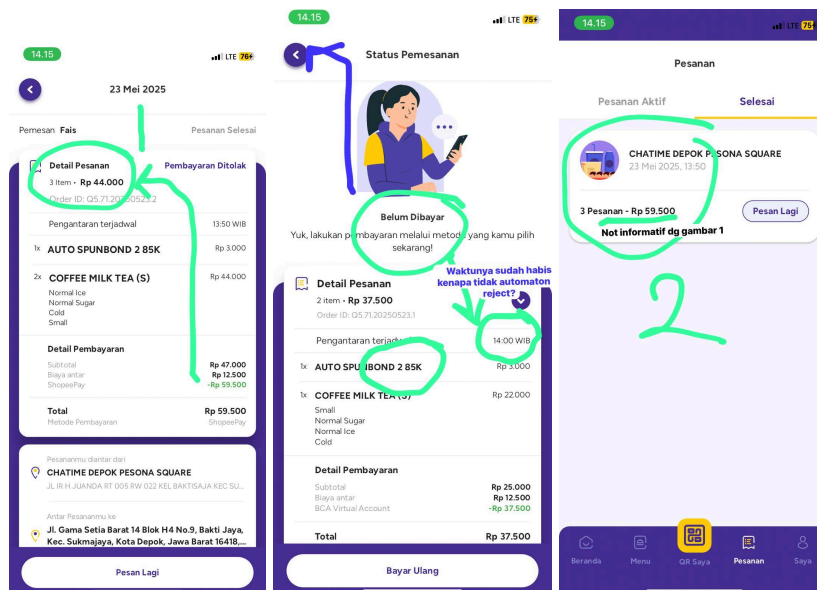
14.15
LTE 76+

23 Mei 2025

Pemesan Fais
Pesanan Selesai

Detail Pesanan
Pembayaran Ditolak
3 Item • Rp 44.000
Order ID: Q5.71.20250523.2

Pengantaran terjadwal
13:50 WIB

1x AUTO SPUNBOND 2 85K
Rp 3.000

2x COFFEE MILK TEA (S)
Rp 44.000
Normal Ice
Normal Sugar
Cold
Small

Detail Pembayaran
Subtotal Rp 47.000
Biaya antar Rp 12.500
ShopeePay -Rp 59.500

Total Rp 59.500
Metode Pembayaran ShopeePay

Pesananmu diantar dari
CHATIME DEPOK PESONA SQUARE
JL IR H.JUANDA RT 005 RW 022 KEL BAKTISAJA KEC SU...

Antar Pesananmu ke
Jl. Gama Setia Barat 14 Blok H4 No.9, Bakti Jaya, Kec. Sukmajaya, Kota Depok, Jawa Barat 16418,...

Pesan Lagi

14.15
LTE 75+

Status Pemesanan

Belum Dibayar
Yuk, lakukan pembayaran melalui metode yang kamu pilih sekarang!

Waktunya sudah habis kenapa tidak automaton reject?

Detail Pesanan
2 item • Rp 37.500
Order ID: Q5.71.20250523.1

Pengantaran terjadwal
14:00 WIB

1x AUTO SPUNBOND 2 85K
Rp 3.000

1x COFFEE MILK TEA (S)
Rp 22.000
Small
Normal Sugar
Normal Ice
Cold

Detail Pembayaran
Subtotal Rp 25.000
Biaya antar Rp 12.500
BCA Virtual Account -Rp 37.500

Total Rp 37.500

Bayar Ulang

14.15
LTE 75+

Pesanan

Pesanan Aktif
Selesai

CHATIME DEPOK PESONA SQUARE
23 Mei 2025, 13:50

3 Pesanan - Rp 59.500
Pesan Lagi

Not informatif dg gambar 1

2

Beranda
Menu
QR Saya
Pesanan
Saya